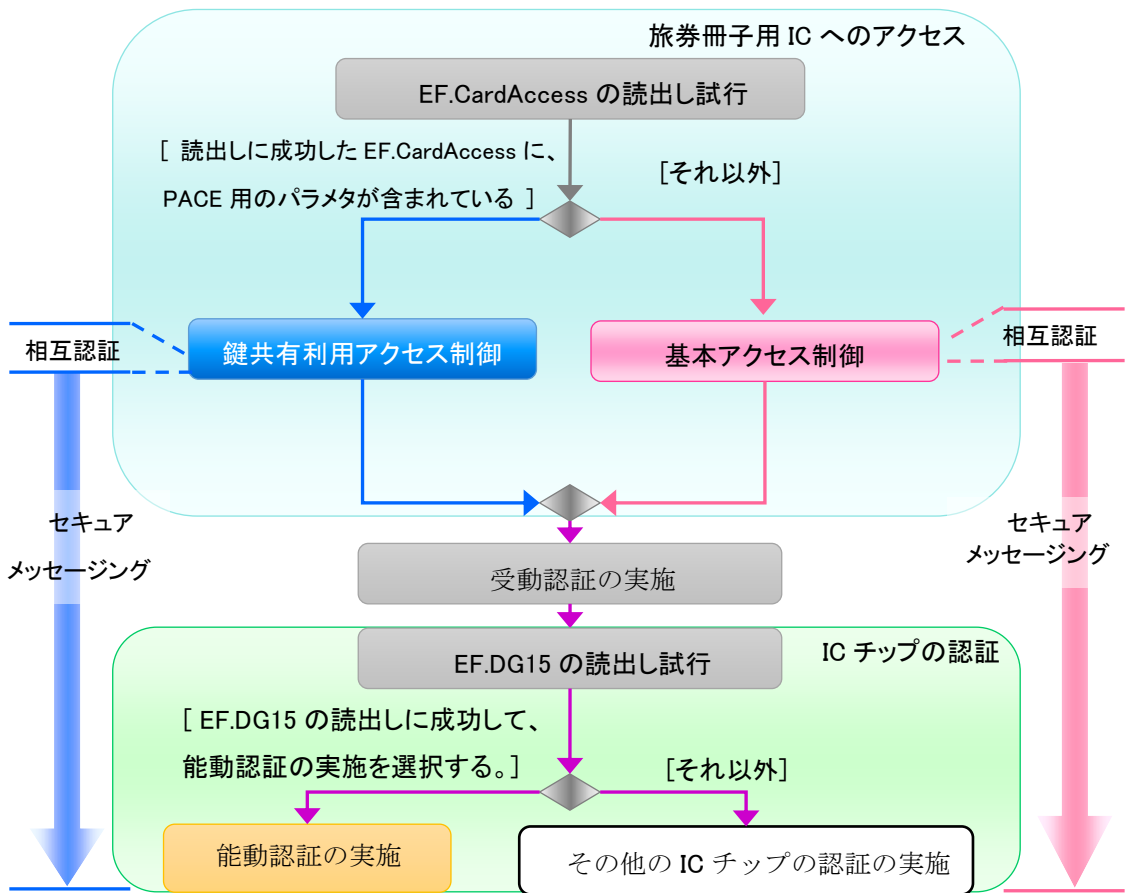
旅券冊子用 IC へのアクセス

EF.CardAccess の読出し試行

[ 読出しに成功した EF.CardAccess に、PACE 用のパラメタが含まれている ]

[それ以外]

相互認証

鍵共有利用アクセス制御

基本アクセス制御

相互認証

セキュア メッセージング

セキュア メッセージング

受動認証の実施

IC チップの認証

EF.DG15 の読出し試行

[ EF.DG15 の読出しに成功して、能動認証の実施を選択する。]

[それ以外]

能動認証の実施

その他の IC チップの認証の実施